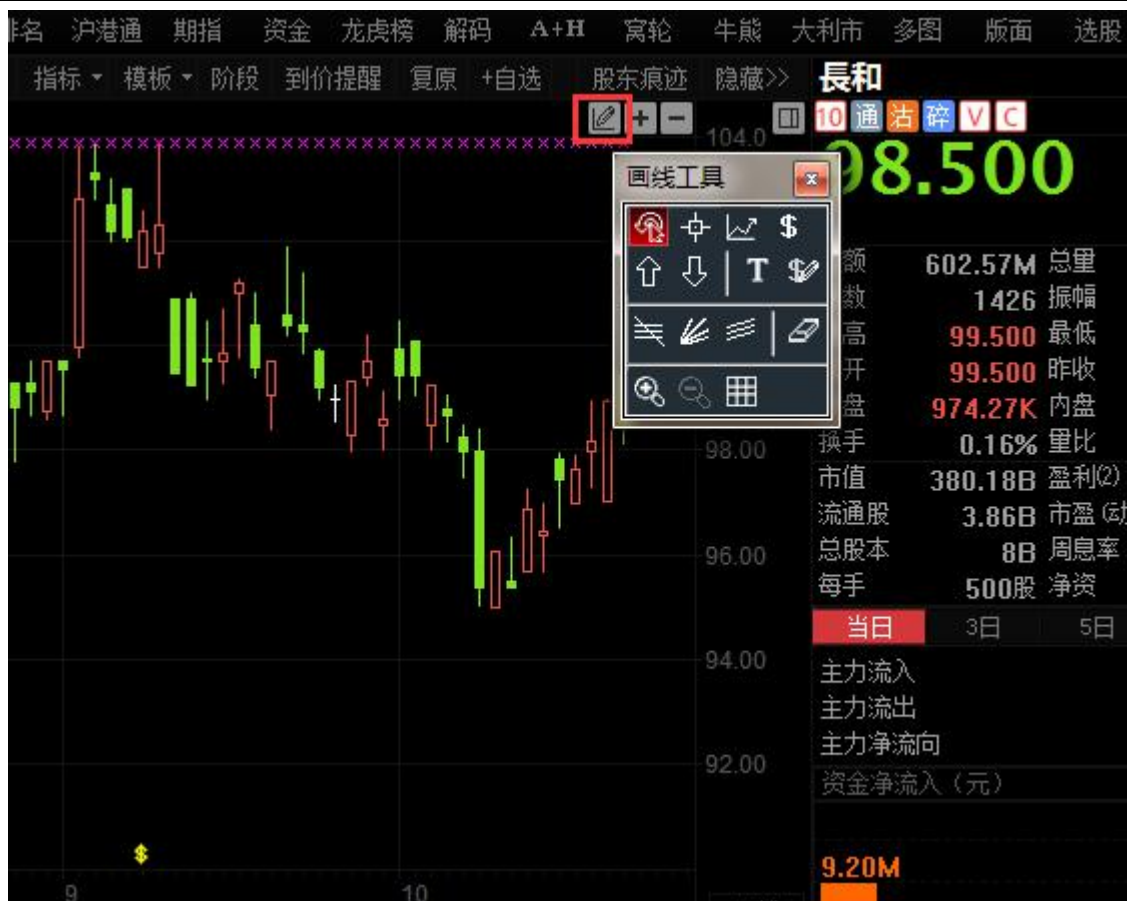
非名 沪港通 期指 资金 龙虎榜 解码 A+H 窝轮 牛熊 大利市 多图 版面 选股

指标 ▾ 模板 ▾ 阶段 到价提醒 复原 +自选 股东痕迹 隐藏>>

長和

10 通 沽 碎 V C

98.500

画线工具

T $

104.0

额 602.57M 总里
数 1426 振幅
高 99.500 最低
开 99.500 昨收
盘 974.27K 内盘
换手 0.16% 里比
市值 380.18B 盈利(2)
流通股 3.86B 市盈(动
总股本 8B 周息率
每手 500股 净资

98.00

96.00

94.00

92.00

当日 3日 5日

主力流入
主力流出
主力净流向
资金净流入(元)

9.20M

$

9

10